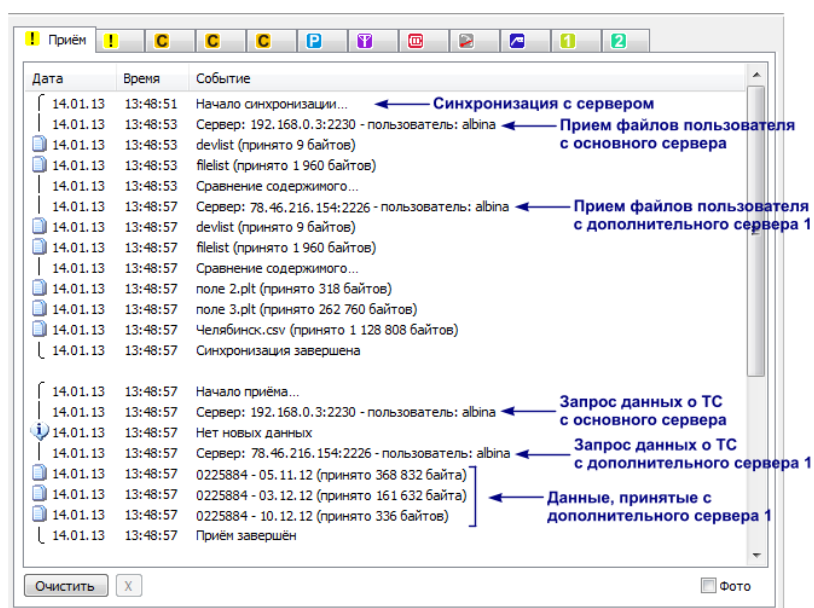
! Приём | ! | C | C | C | P | | | | | 1 | 2

| Дата | Время | Событие |
|---|---|---|
| 14.01.13 | 13:48:51 | Начало синхронизации... |
| 14.01.13 | 13:48:53 | Сервер: 192.168.0.3:2230 - пользователь: albina |
| 14.01.13 | 13:48:53 | devlist (принято 9 байтов) |
| 14.01.13 | 13:48:53 | filelist (принято 1 960 байтов) |
| 14.01.13 | 13:48:53 | Сравнение содержимого... |
| 14.01.13 | 13:48:57 | Сервер: 78.46.216.154:2226 - пользователь: albina |
| 14.01.13 | 13:48:57 | devlist (принято 9 байтов) |
| 14.01.13 | 13:48:57 | filelist (принято 1 960 байтов) |
| 14.01.13 | 13:48:57 | Сравнение содержимого... |
| 14.01.13 | 13:48:57 | поле 2.plt (принято 318 байтов) |
| 14.01.13 | 13:48:57 | поле 3.plt (принято 262 760 байтов) |
| 14.01.13 | 13:48:57 | Челябинск.csv (принято 1 128 808 байтов) |
| 14.01.13 | 13:48:57 | Синхронизация завершена |
| 14.01.13 | 13:48:57 | Начало приёма... |
| 14.01.13 | 13:48:57 | Сервер: 192.168.0.3:2230 - пользователь: albina |
| 14.01.13 | 13:48:57 | Нет новых данных |
| 14.01.13 | 13:48:57 | Сервер: 78.46.216.154:2226 - пользователь: albina |
| 14.01.13 | 13:48:57 | 0225884 - 05.11.12 (принято 368 832 байта) |
| 14.01.13 | 13:48:57 | 0225884 - 03.12.12 (принято 161 632 байта) |
| 14.01.13 | 13:48:57 | 0225884 - 10.12.12 (принято 336 байтов) |
| 14.01.13 | 13:48:57 | Приём завершён |

Синхронизация с сервером
Прием файлов пользователя с основного сервера
Прием файлов пользователя с дополнительного сервера 1
Запрос данных о ТС с основного сервера
Запрос данных о ТС с дополнительного сервера 1
Данные, принятые с дополнительного сервера 1

Очистить X
Фото